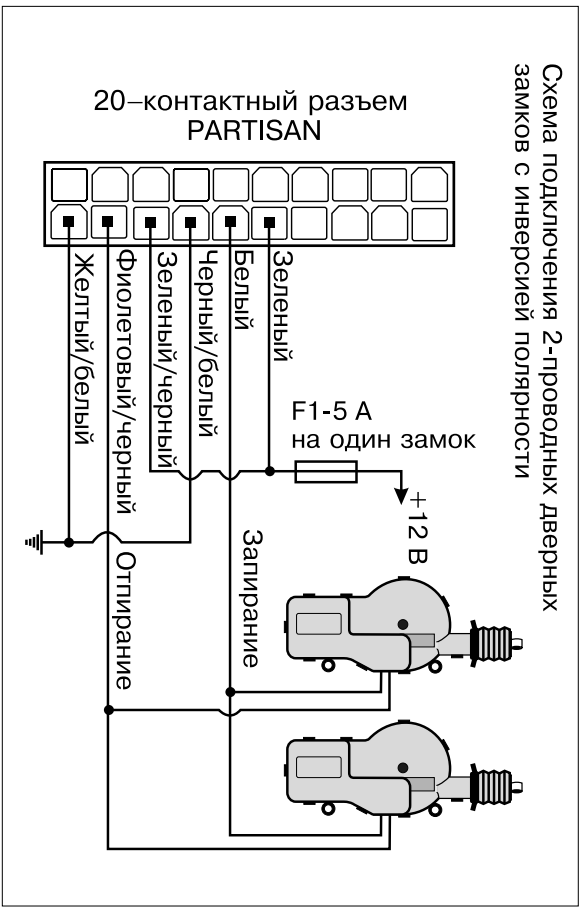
Схема подключения 2-проводных дверных замков с инверсией полярности

20–контактный разъем PARTISAN

Желтый/белый
Фиолетовый/черный
Зеленый/черный
Черный/белый
Белый
Зеленый

F1-5 А
на один замок

+12 В

Запирание

Отпирание